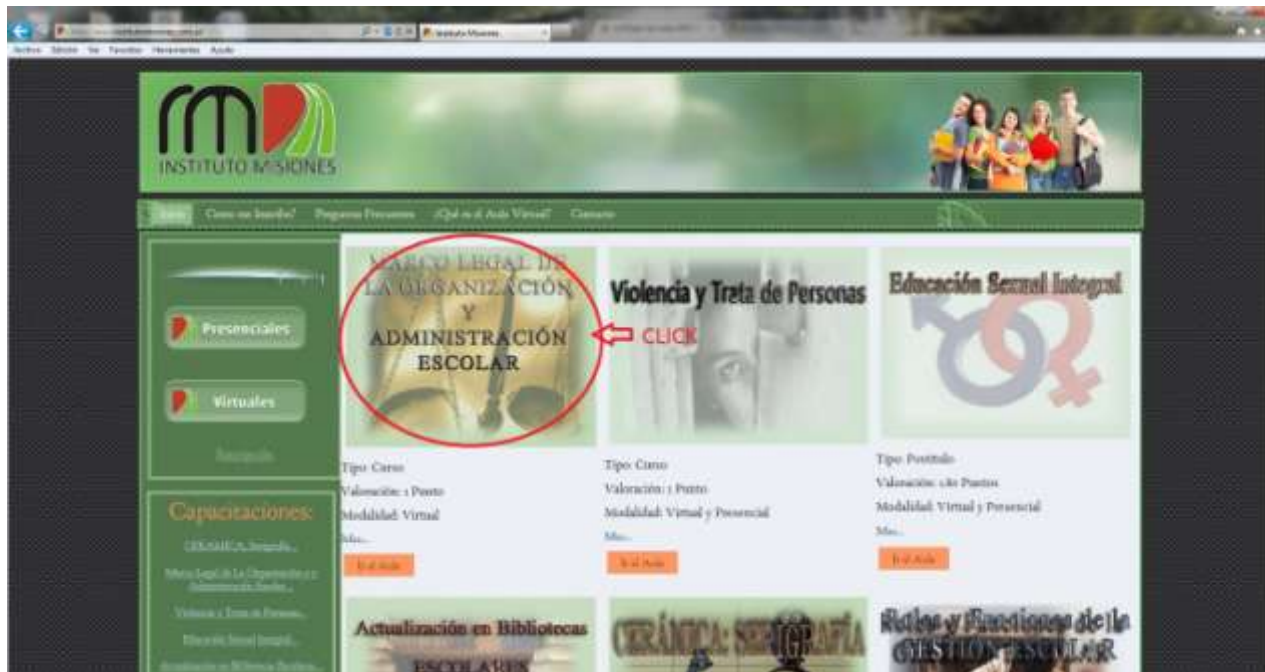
Instituto Misiones

Archivo Edición Ver Favoritos Herramientas Ayuda

rm
INSTITUTO MISIONES

Inicio Como me Inscribo? Preguntas Frecuentes ¿Qué es el Aula Virtual? Contacto

Presenciales

Virtuales

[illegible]

Capacitaciones:

CERAMICA: Serigrafía...

Marco Legal de La Organización y Administración Escolar...

Violencia y Trata de Personas...

Educación Sexual Integral...

Actualización en Biblioteca Escolares...

MARCO LEGAL DE LA ORGANIZACIÓN Y ADMINISTRACIÓN ESCOLAR

CLICK

Tipo: Curso
Valoración: 1 Punto
Modalidad: Virtual
Más...
Ir al Aula

Violencia y Trata de Personas

Tipo: Curso
Valoración: 1 Punto
Modalidad: Virtual y Presencial
Más...
Ir al Aula

Educación Sexual Integral

Tipo: Postítulo
Valoración: 1,80 Puntos
Modalidad: Virtual y Presencial
Más...
Ir al Aula

Actualización en Bibliotecas ESCOLARES

CERÁMICA: SERIGRAFÍA

Roles y Funciones de la GESTIÓN ESCOLAR